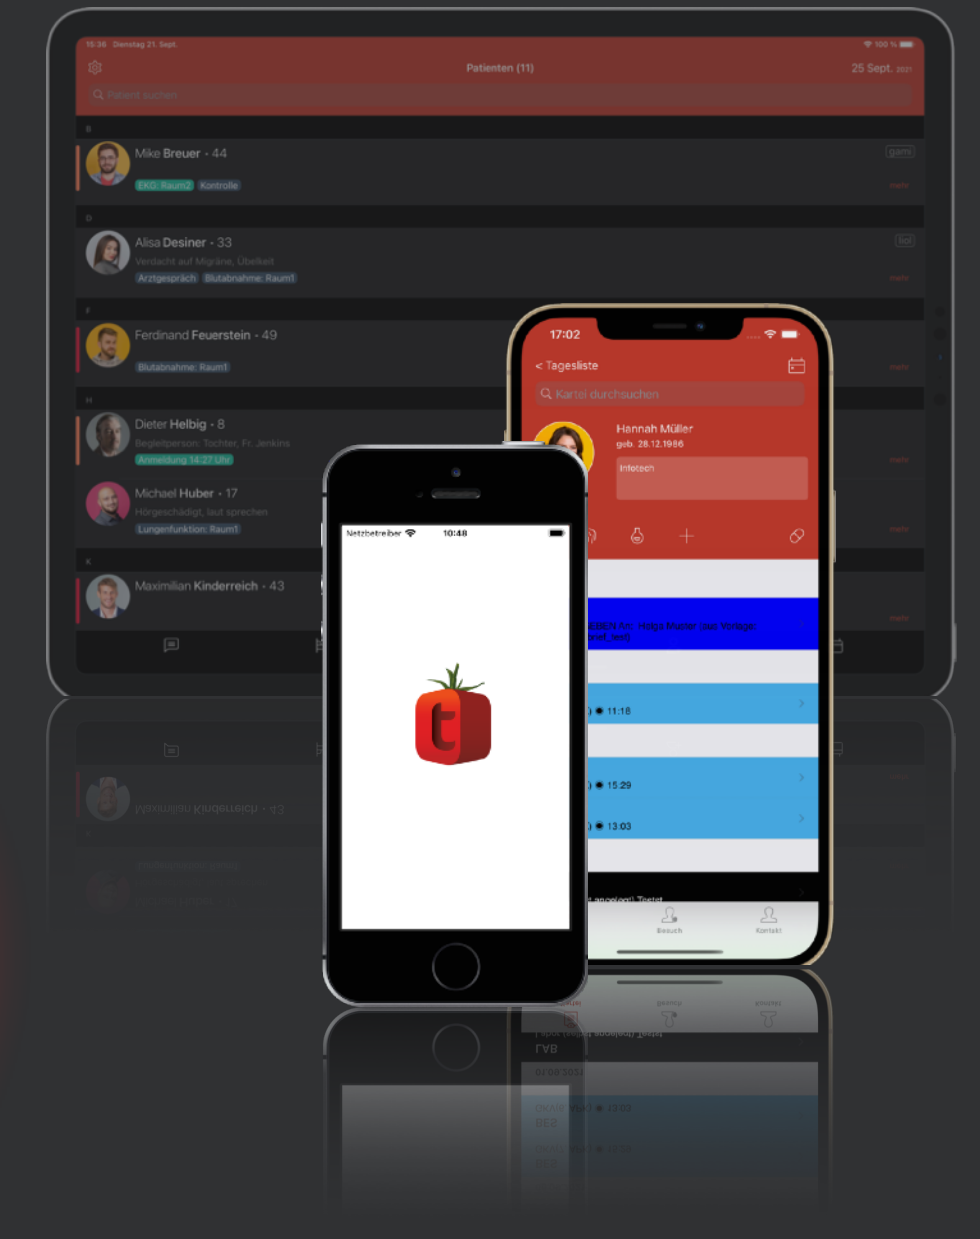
15:36 Dienstag 21. Sept.

100 %

Patienten (11)

25 Sept. 2021

Patient suchen

B

Mike Breuer • 44

EKG: Raum2 Kontrolle

D

Alisa Desiner • 33

Verdacht auf Migräne, Übelkeit

Arztgespräch Blutabnahme: Raum1

F

Ferdinand Feuerstein • 49

Blutabnahme: Raum1

H

Dieter Helbig • 8

Begleitperson: Tochter, Fr. Jenkins

Anmeldung 14:27 Uhr

Michael Huber • 17

Hörgeschädigt, laut sprechen

Lungenfunktion: Raum1

K

Maximilian Kinderreich • 43

17:02

< Tagesliste

Kartei durchsuchen

Hannah Müller

geb. 28.12.1986

Infotech

Helga Muster (aus Vorlage: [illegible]

11:18

15:29

13:03

Besuch

Kontakt

Netzbetreiber

10:48